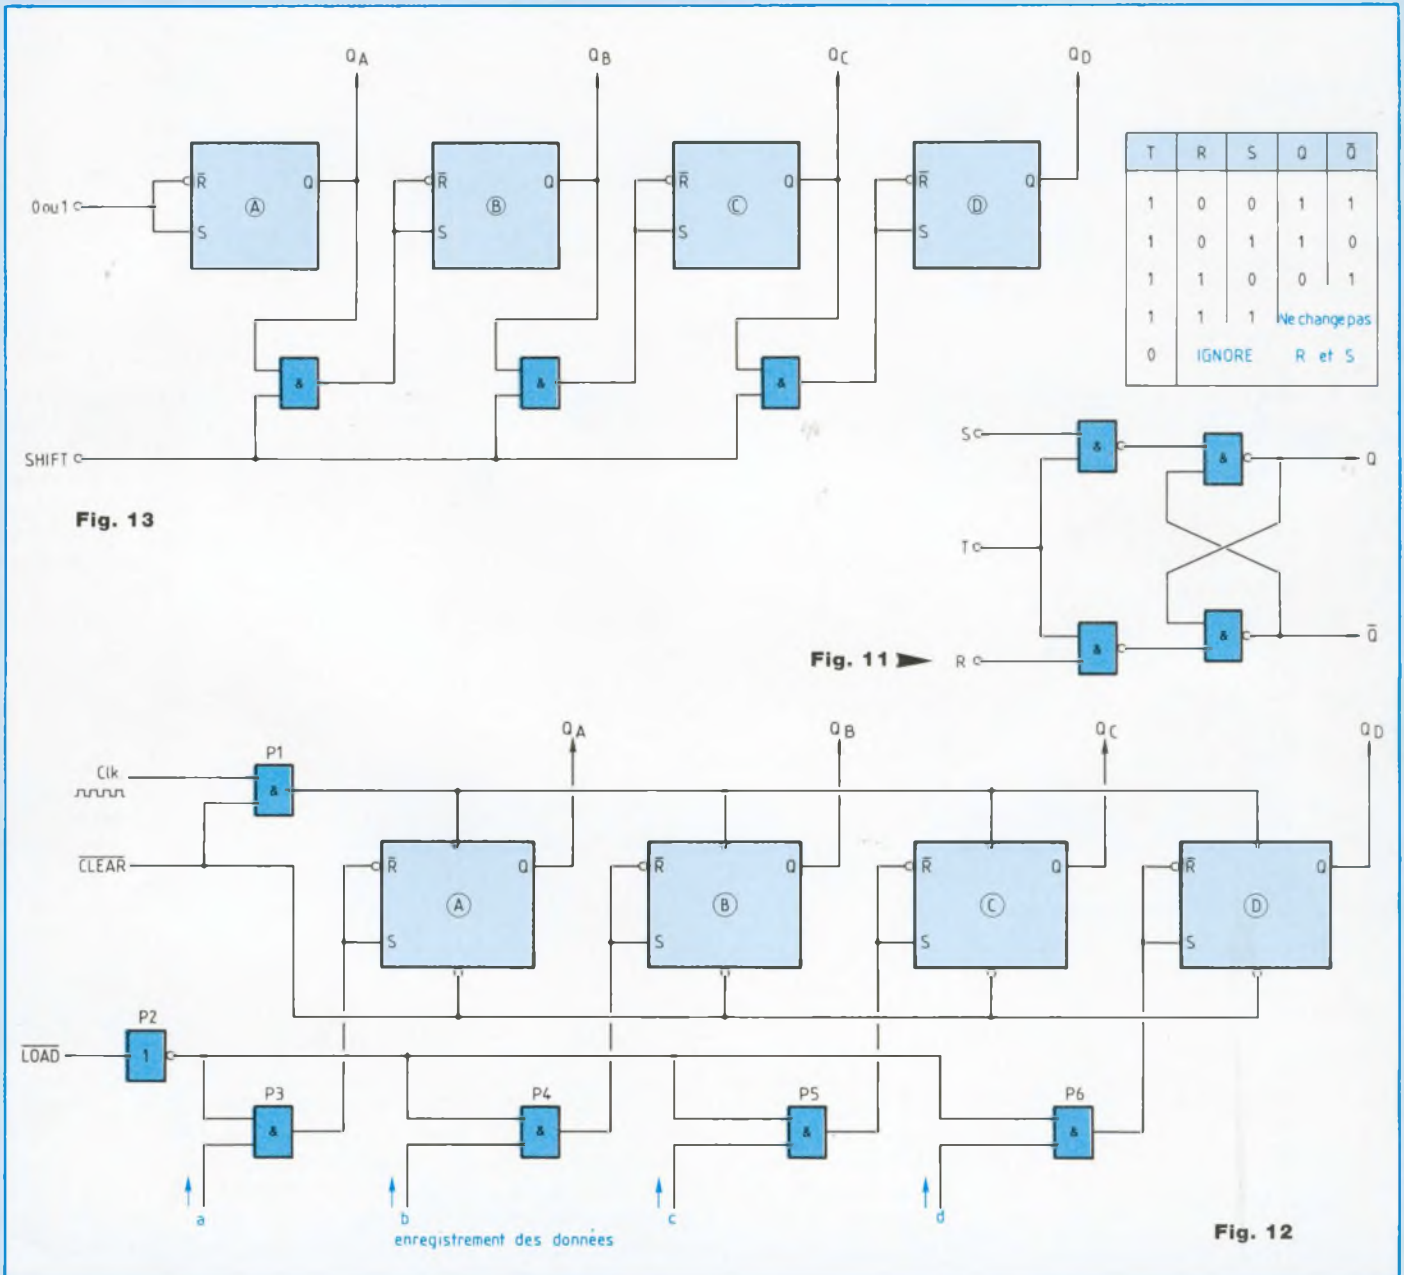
$Q_A$ $Q_B$ $Q_C$ $Q_D$

0 ou 1

$\bar{R}$ Q S Ⓐ

$\bar{R}$ Q S Ⓑ

$\bar{R}$ Q S Ⓒ

$\bar{R}$ Q S Ⓓ

&

&

&

SHIFT

Fig. 13

| T | R | S | Q | $\bar{Q}$ |
|---|---|---|---|---|
| 1 | 0 | 0 | 1 | 1 |
| 1 | 0 | 1 | 1 | 0 |
| 1 | 1 | 0 | 0 | 1 |
| 1 | 1 | 1 | Ne change pas | |
| 0 | IGNORE | R et S | | |

S

T

R

&

&

&

&

Q

$\bar{Q}$

Fig. 11

$Q_A$ $Q_B$ $Q_C$ $Q_D$

P1

Clk

&

$\overline{CLEAR}$

$\bar{R}$ Q S Ⓐ

$\bar{R}$ Q S Ⓑ

$\bar{R}$ Q S Ⓒ

$\bar{R}$ Q S Ⓓ

P2

$\overline{LOAD}$

1

P3 &

P4 &

P5 &

P6 &

a

b

c

d

enregistrement des données

Fig. 12